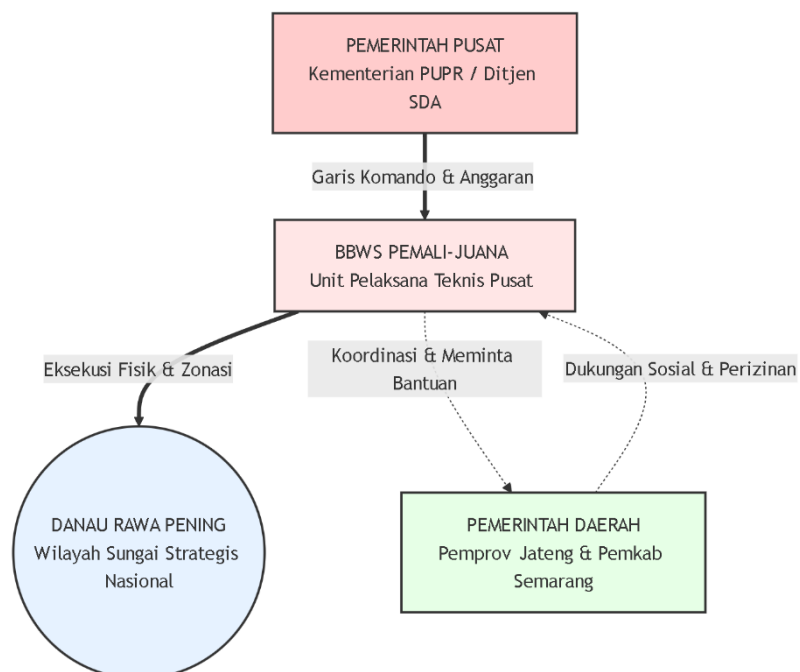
PEMERINTAH PUSAT
Kementerian PUPR / Ditjen SDA

Garis Komando & Anggaran

BBWS PEMALI-JUANA
Unit Pelaksana Teknis Pusat

Eksekusi Fisik & Zonasi

Koordinasi & Meminta Bantuan

Dukungan Sosial & Perizinan

DANAU RAWA PENING
Wilayah Sungai Strategis Nasional

PEMERINTAH DAERAH
Pemprov Jateng & Pemkab Semarang